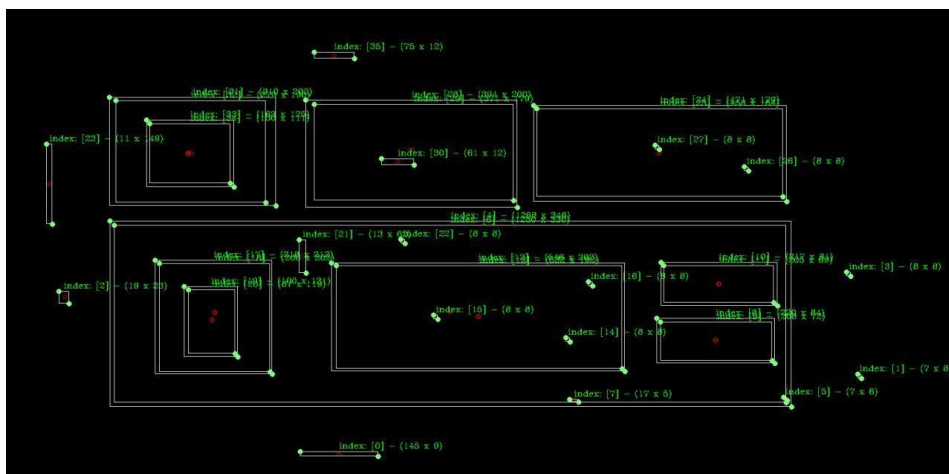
index: [35] - (75 x 12)

index: [31] - (210 x 203)
index: [32] - (180 x 176)

index: [28] - (384 x 200)
index: [29] - (371 x 170)

index: [24] - (351 x 182)
index: [25] - (331 x 162)

index: [23] - (11 x 149)

index: [30] - (61 x 12)

index: [27] - (8 x 8)

index: [26] - (8 x 8)

index: [4] - (1208 x 348)

index: [21] - (13 x 6)

index: [22] - (8 x 8)

index: [17] - (216 x 203)

index: [12] - (530 x 202)

index: [10] - (217 x 84)

index: [3] - (8 x 8)

index: [2] - (19 x 22)

index: [19] - (100 x 131)

index: [16] - (8 x 8)

index: [15] - (8 x 8)

index: [8] - (220 x 84)

index: [14] - (8 x 8)

index: [1] - (7 x

index: [7] - (17 x 5)

index: [5] - (7 x 8)

index: [0] - (145 x 9)